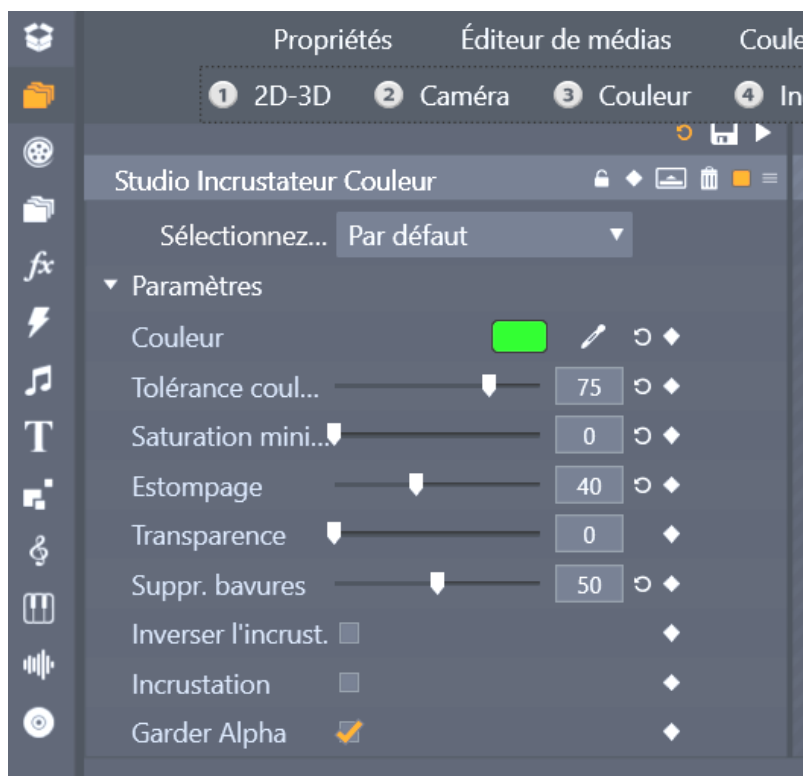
Propriétés Éditeur de médias Coule

1 2D-3D 2 Caméra 3 Couleur 4 In

Studio Incrustateur Couleur

Sélectionnez... Par défaut

▾ Paramètres

Couleur

Tolérance coul... 75

Saturation mini... 0

Estompage 40

Transparence 0

Suppr. bavures 50

Inverser l'incrust.

Incrustation

Garder Alpha